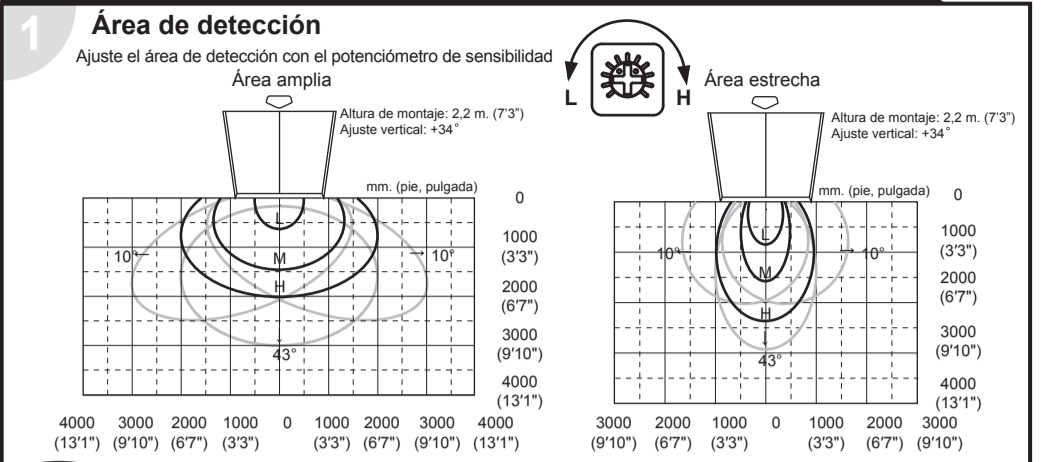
1
Área de detección
Ajuste el área de detección con el potenciómetro de sensibilidad
L H
Área amplia
Altura de montaje: 2,2 m. (7'3")
Ajuste vertical: +34˚
mm. (pie, pulgada)
0
L
10° 10°
M
H
43°
1000 (3'3")
2000 (6'7")
3000 (9'10")
4000 (13'1")
4000 (13'1") 3000 (9'10") 2000 (6'7") 1000 (3'3") 0 1000 (3'3") 2000 (6'7") 3000 (9'10") 4000 (13'1")

Área estrecha
Altura de montaje: 2,2 m. (7'3")
Ajuste vertical: +34˚
mm. (pie, pulgada)
0
L
10° 10°
M
H
43°
1000 (3'3")
2000 (6'7")
3000 (9'10")
4000 (13'1")
3000 (9'10") 2000 (6'7") 1000 (3'3") 0 1000 (3'3") 2000 (6'7") 3000 (9'10")